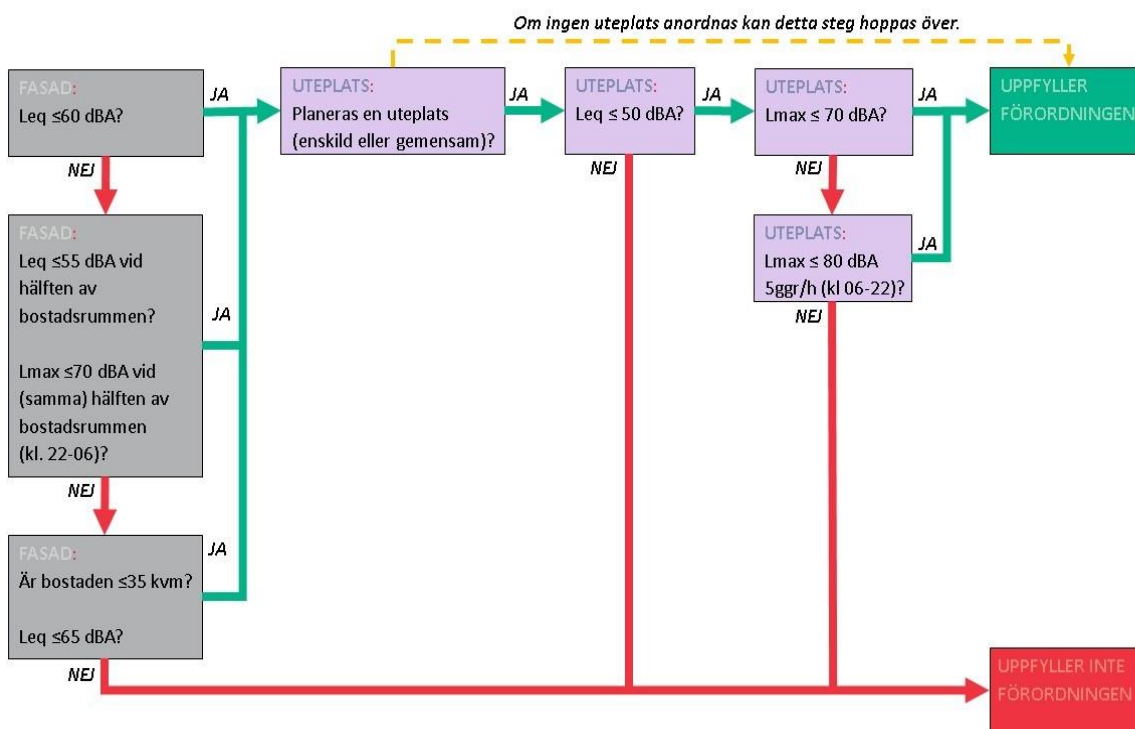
Om ingen uteplats anordnas kan detta steg hoppas över.

FASAD:
Leq ≤60 dBA?

JA

UTEPLATS:
Planeras en uteplats (enskild eller gemensam)?

JA

UTEPLATS:
Leq ≤ 50 dBA?

JA

UTEPLATS:
Lmax ≤ 70 dBA?

JA

UPPFYLLER FÖRORDNINGEN

NEJ

NEJ

NEJ

FASAD:
Leq ≤55 dBA vid hälften av bostadsrummen?

Lmax ≤70 dBA vid (samma) hälften av bostadsrummen (kl. 22-06)?

JA

UTEPLATS:
Lmax ≤ 80 dBA 5ggr/h (kl 06-22)?

JA

NEJ

NEJ

FASAD:
Är bostaden ≤35 kvm?

Leq ≤65 dBA?

JA

NEJ

UPPFYLLER INTE FÖRORDNINGEN